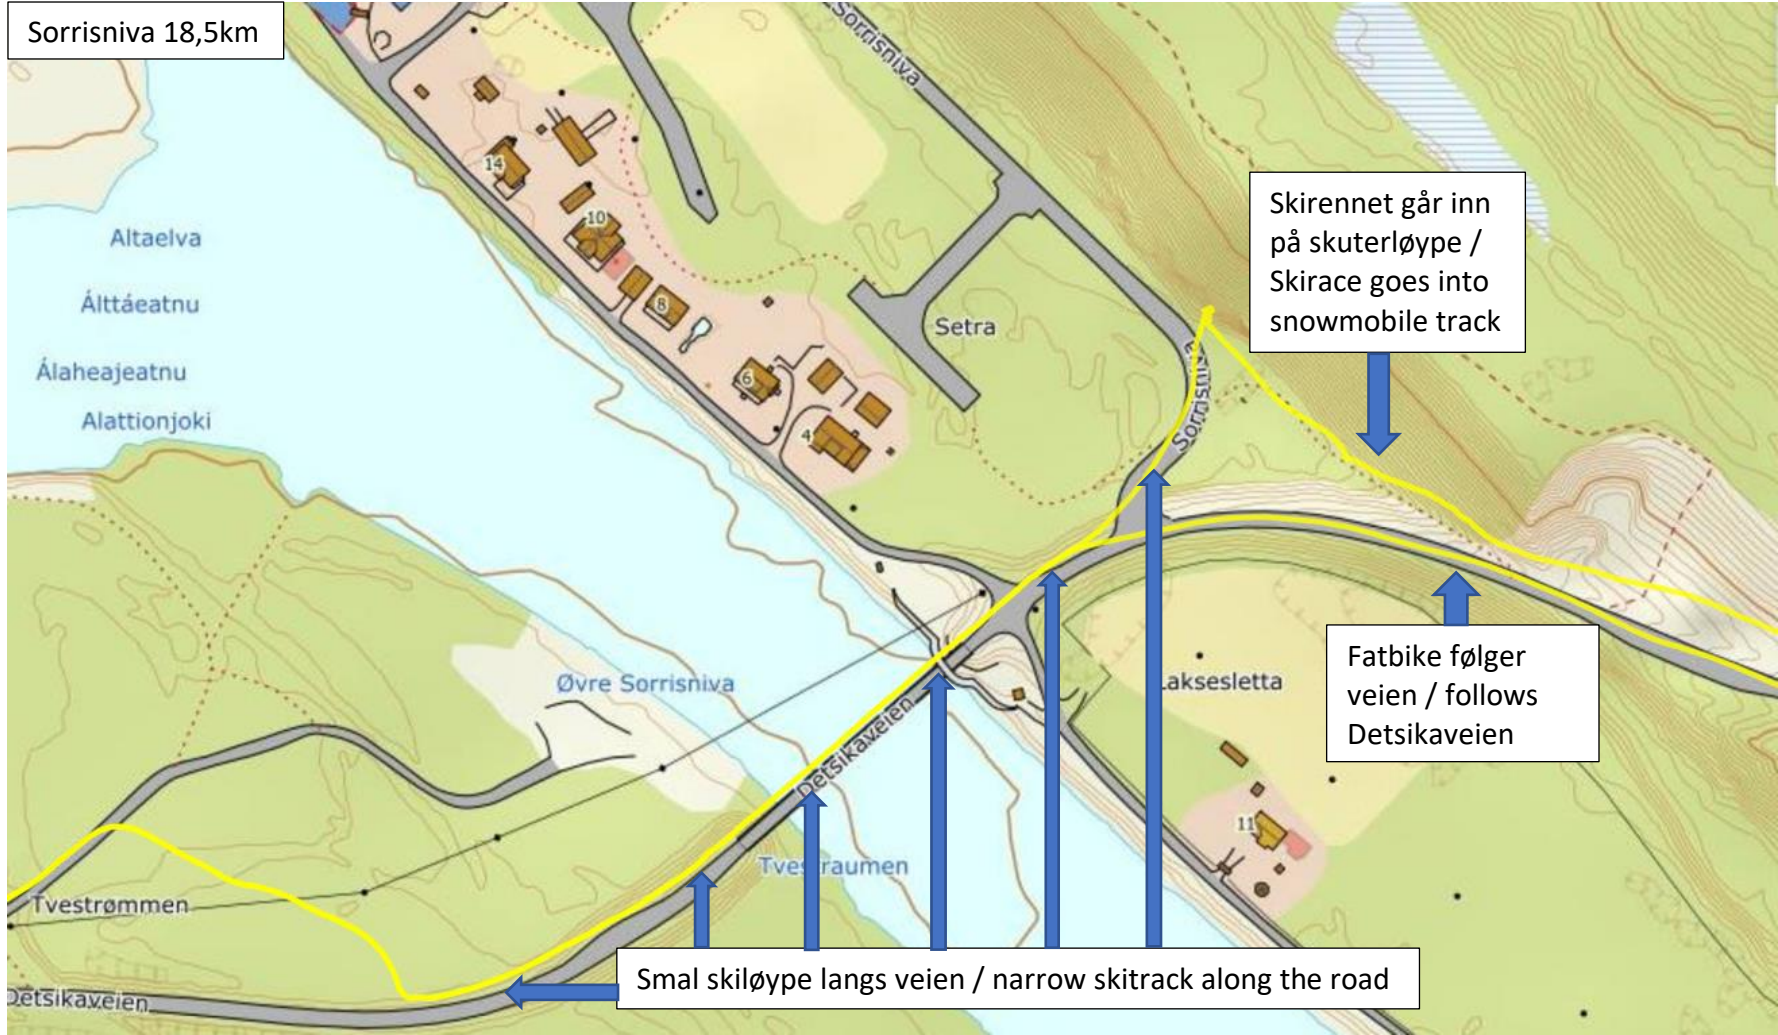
Sorrisniva 18,5km

Sorrisniva

Skirennet går inn på skuterløype / Skirace goes into snowmobile track

Altaelva

Álttáeatnu

Álaheajeatnu

Alattionjoki

14

10

8

Setra

6

4

Sorrisniva

Fatbike følger veien / follows Detsikaveien

Laksesletta

Øvre Sorrisniva

Detsikaveien

11

Tves raumen

Tvestrømmen

Detsikaveien

Smal skiløype langs veien / narrow skitrack along the road